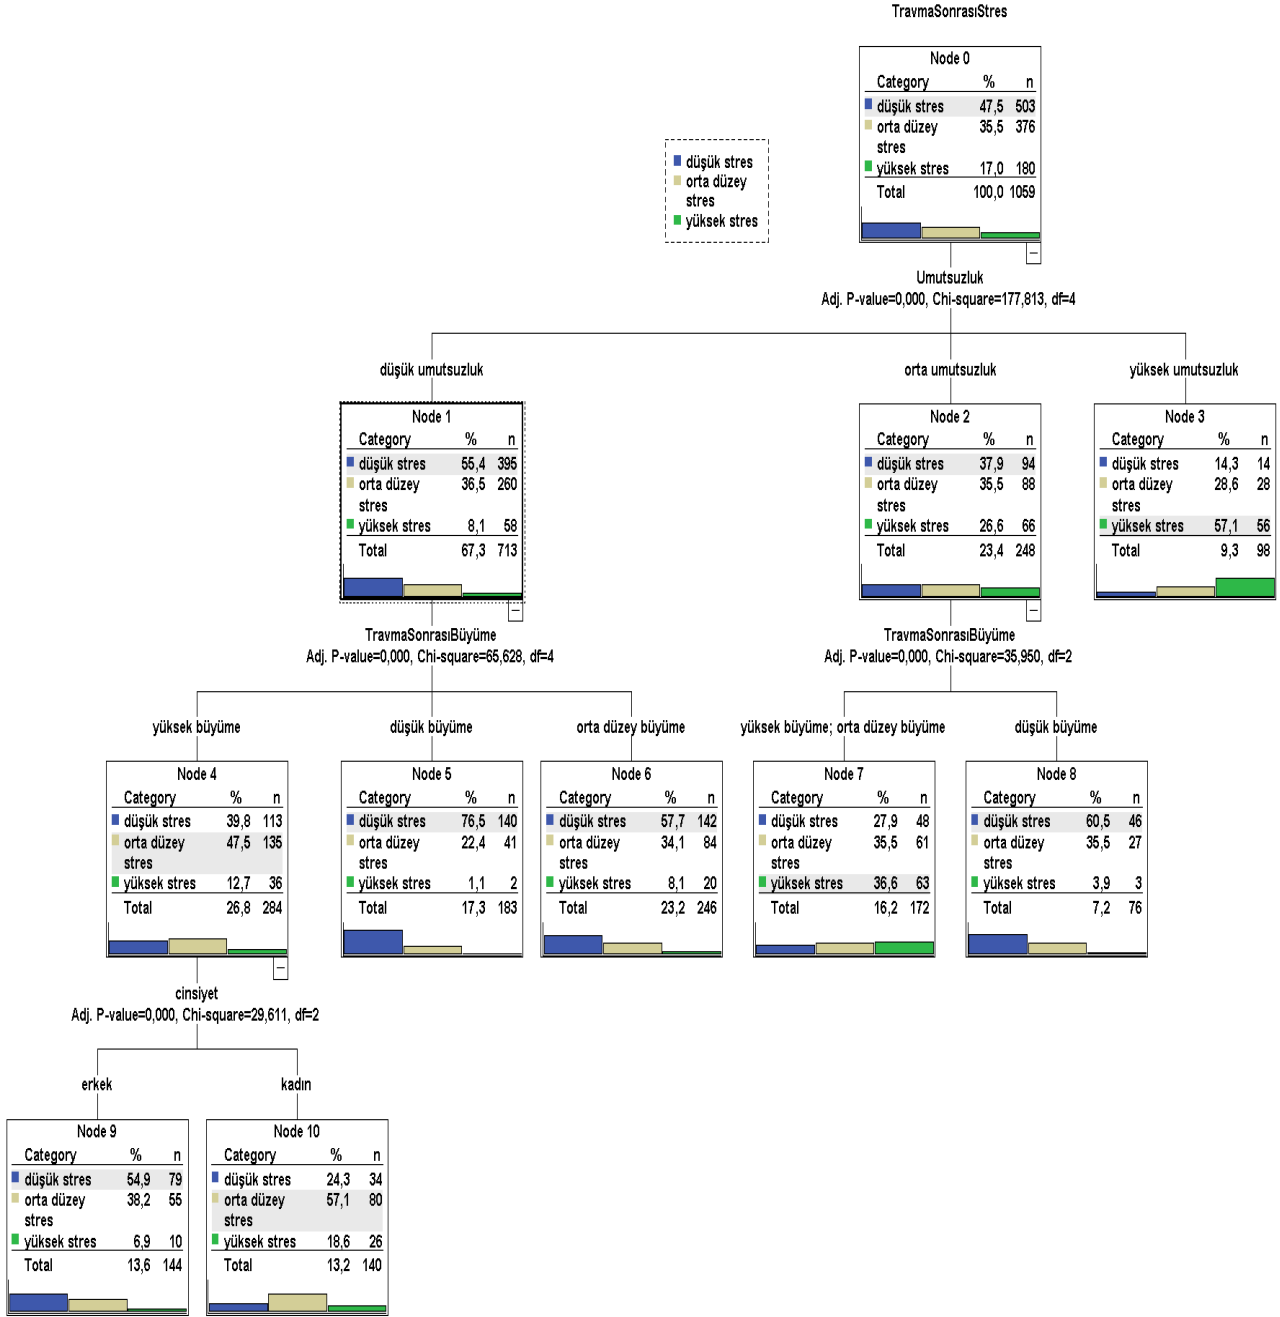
TravmaSonrasıStres

düşük stres
orta düzey stres
yüksek stres

Node 0

| Category | % | n |
|---|---|---|
| düşük stres | 47,5 | 503 |
| orta düzey stres | 35,5 | 376 |
| yüksek stres | 17,0 | 180 |
| Total | 100,0 | 1059 |

Umutsuzluk
Adj. P-value=0,000, Chi-square=177,813, df=4

düşük umutsuzluk

Node 1

| Category | % | n |
|---|---|---|
| düşük stres | 55,4 | 395 |
| orta düzey stres | 36,5 | 260 |
| yüksek stres | 8,1 | 58 |
| Total | 67,3 | 713 |

orta umutsuzluk

Node 2

| Category | % | n |
|---|---|---|
| düşük stres | 37,9 | 94 |
| orta düzey stres | 35,5 | 88 |
| yüksek stres | 26,6 | 66 |
| Total | 23,4 | 248 |

yüksek umutsuzluk

Node 3

| Category | % | n |
|---|---|---|
| düşük stres | 14,3 | 14 |
| orta düzey stres | 28,6 | 28 |
| yüksek stres | 57,1 | 56 |
| Total | 9,3 | 98 |

TravmaSonrasıBüyüme
Adj. P-value=0,000, Chi-square=65,628, df=4

TravmaSonrasıBüyüme
Adj. P-value=0,000, Chi-square=35,950, df=2

yüksek büyüme

Node 4

| Category | % | n |
|---|---|---|
| düşük stres | 39,8 | 113 |
| orta düzey stres | 47,5 | 135 |
| yüksek stres | 12,7 | 36 |
| Total | 26,8 | 284 |

düşük büyüme

Node 5

| Category | % | n |
|---|---|---|
| düşük stres | 76,5 | 140 |
| orta düzey stres | 22,4 | 41 |
| yüksek stres | 1,1 | 2 |
| Total | 17,3 | 183 |

orta düzey büyüme

Node 6

| Category | % | n |
|---|---|---|
| düşük stres | 57,7 | 142 |
| orta düzey stres | 34,1 | 84 |
| yüksek stres | 8,1 | 20 |
| Total | 23,2 | 246 |

yüksek büyüme; orta düzey büyüme

Node 7

| Category | % | n |
|---|---|---|
| düşük stres | 27,9 | 48 |
| orta düzey stres | 35,5 | 61 |
| yüksek stres | 36,6 | 63 |
| Total | 16,2 | 172 |

düşük büyüme

Node 8

| Category | % | n |
|---|---|---|
| düşük stres | 60,5 | 46 |
| orta düzey stres | 35,5 | 27 |
| yüksek stres | 3,9 | 3 |
| Total | 7,2 | 76 |

cinsiyet
Adj. P-value=0,000, Chi-square=29,611, df=2

erkek

Node 9

| Category | % | n |
|---|---|---|
| düşük stres | 54,9 | 79 |
| orta düzey stres | 38,2 | 55 |
| yüksek stres | 6,9 | 10 |
| Total | 13,6 | 144 |

kadın

Node 10

| Category | % | n |
|---|---|---|
| düşük stres | 24,3 | 34 |
| orta düzey stres | 57,1 | 80 |
| yüksek stres | 18,6 | 26 |
| Total | 13,2 | 140 |